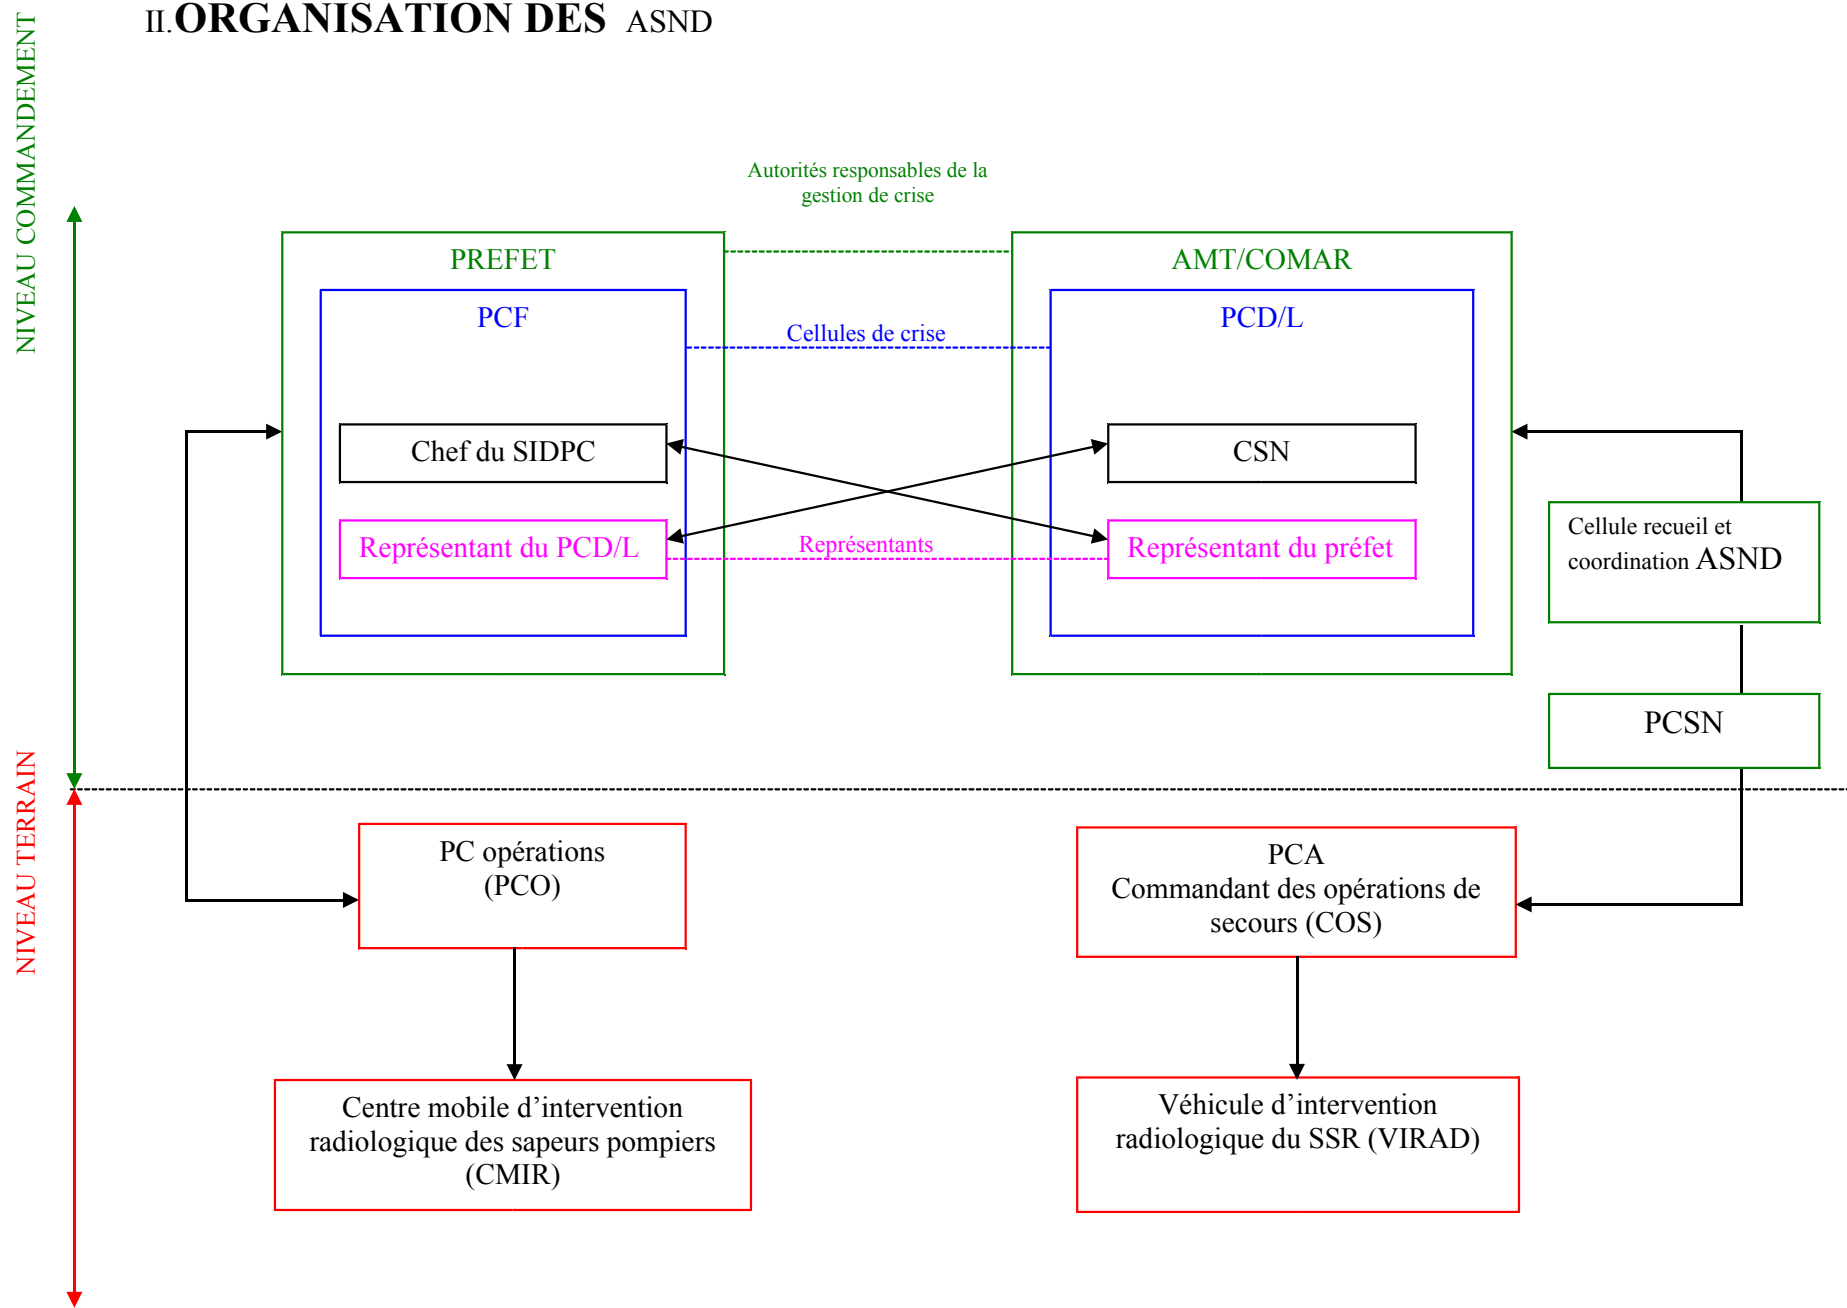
II. ORGANISATION DES ASND

NIVEAU COMMANDEMENT

Autorités responsables de la gestion de crise

PREFET

AMT/COMAR

PCF

Cellules de crise

PCD/L

Chef du SIDPC

CSN

Représentant du PCD/L

Représentants

Représentant du préfet

Cellule recueil et coordination ASND

PCSN

NIVEAU TERRAIN

PC opérations (PCO)

PCA
Commandant des opérations de secours (COS)

Centre mobile d'intervention radiologique des sapeurs pompiers (CMIR)

Véhicule d'intervention radiologique du SSR (VIRAD)